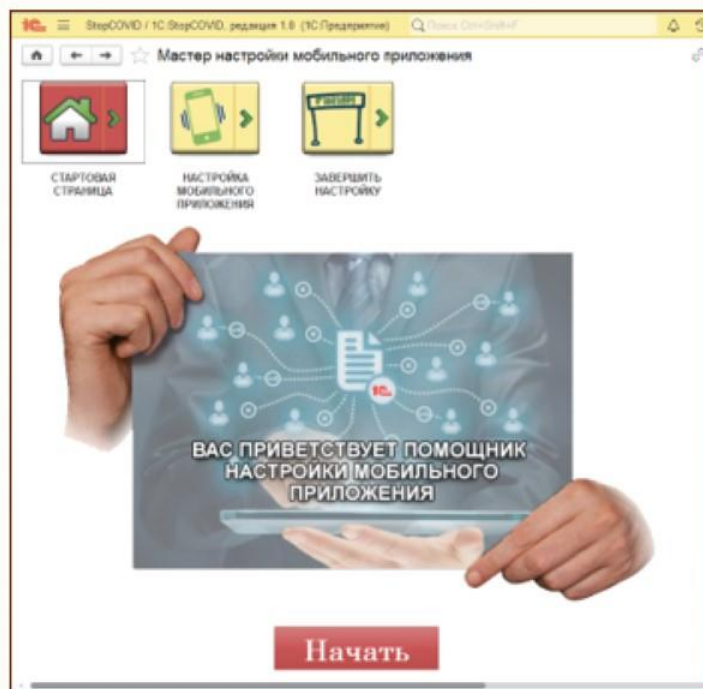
1С StopCOVID / 1С:StopCOVID, редакция 1.0 (1С:Предприятие) Поиск Ctrl+Shift+F

Мастер настройки мобильного приложения

FINISH

СТАРТОВАЯ СТРАНИЦА

НАСТРОЙКА МОБИЛЬНОГО ПРИЛОЖЕНИЯ

ЗАВЕРШИТЬ НАСТРОЙКУ

1С

ВАС ПРИВЕТСТВУЕТ ПОМОЩНИК НАСТРОЙКИ МОБИЛЬНОГО ПРИЛОЖЕНИЯ

Начать